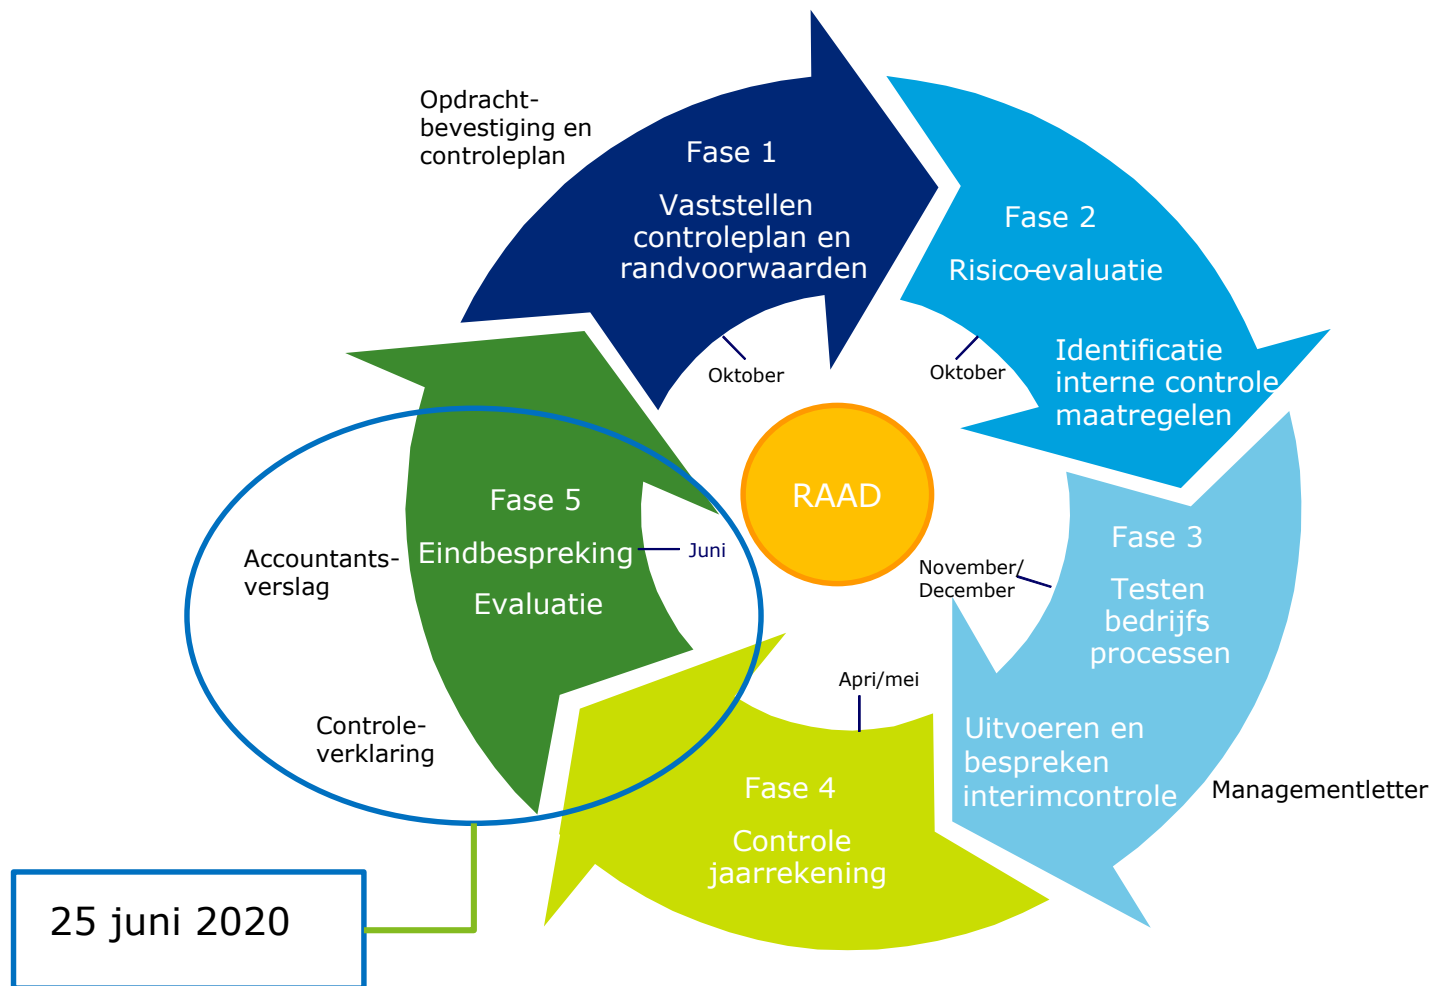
Opdrachtbevestiging en controleplan

Fase 1

Vaststellen controleplan en randvoorwaarden

Oktober

Fase 2

Risico-evaluatie

Oktober

Identificatie interne controle maatregelen

RAAD

Fase 3

Testen bedrijfs processen

November/ December

Uitvoeren en bespreken interimcontrole

Managementletter

Fase 4

Controle jaarrekening

Apri/mei

Fase 5

Eindbespreking

Juni

Evaluatie

Accountantsverslag

Controleverklaring

25 juni 2020